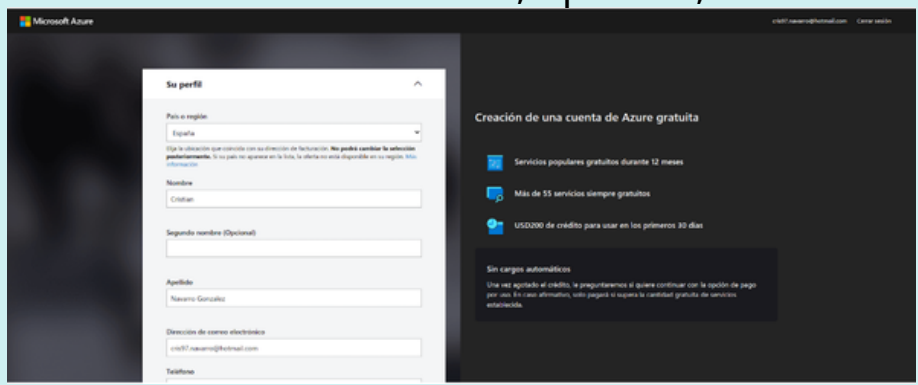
Microsoft Azure

cris97.navarro@hotmail.com Cerrar sesión

Su perfil

País o región

España

Elija la ubicación que coincida con su dirección de facturación. No podrá cambiar la selección posteriormente. Si su país no aparece en la lista, la oferta no está disponible en su región. Más información

Nombre

Cristian

Segundo nombre (Opcional)

Apellido

Navarro Gonzalez

Dirección de correo electrónico

cris97.navarro@hotmail.com

Teléfono

Creación de una cuenta de Azure gratuita

Servicios populares gratuitos durante 12 meses

Más de 55 servicios siempre gratuitos

USD200 de crédito para usar en los primeros 30 días

Sin cargos automáticos

Una vez agotado el crédito, le preguntaremos si quiere continuar con la opción de pago por uso. En caso afirmativo, solo pagará si supera la cantidad gratuita de servicios establecida.